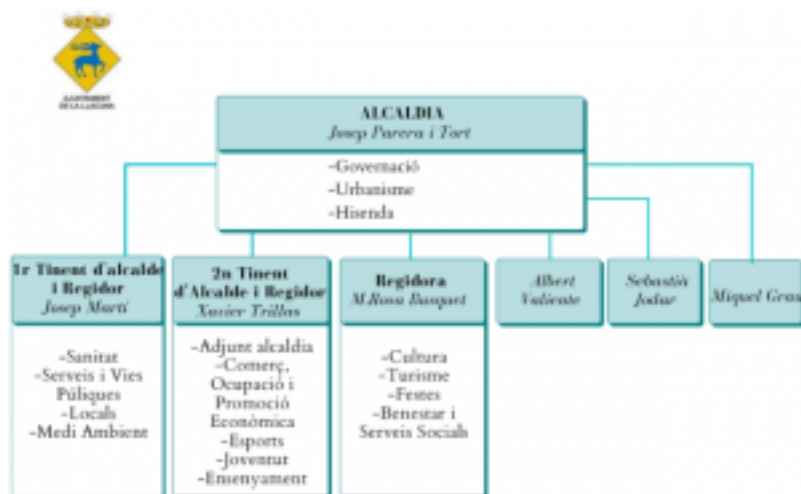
AJUNTAMENT DE LA LLAGOSTA

ALCALDIA
Josep Parera i Tort

-Governació
-Urbanisme
-Hisenda

1r Tinent d'alcalde i Regidor
Josep Martí

-Sanitat
-Serveis i Vies Púliques
-Locals
-Medi Ambient

2n Tinent d'Alcalde i Regidor
Xavier Trillas

-Adjunt alcaldia
-Comerç, Ocupació i Promoció Econòmica
-Esports
-Joventut
-Ensenyament

Regidora
M.Rosa Busquet

-Cultura
-Turisme
-Festes
-Benestar i Serveis Socials

Albert Valiente

Sebastià Jodar

Miquel Gras